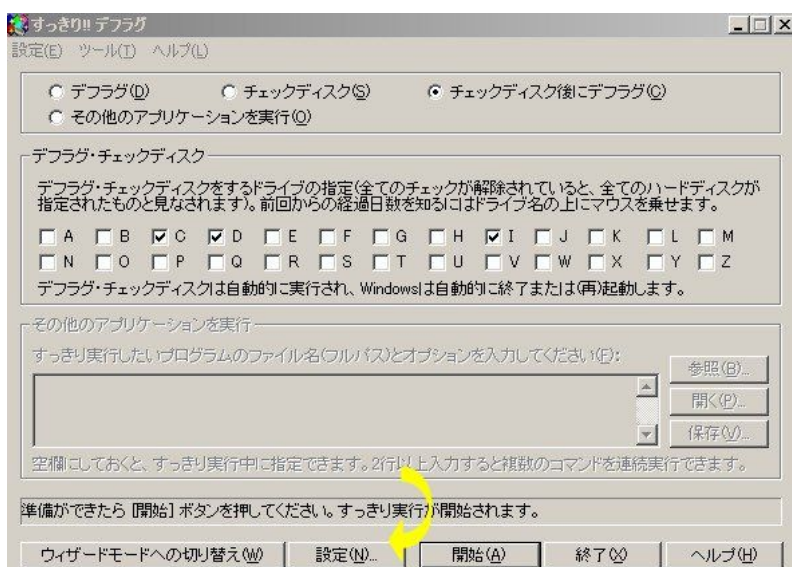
すっきり!! デフラグ

設定(E) ツール(T) ヘルプ(L)

デフラグ(D)　チェックディスク(S)　チェックディスク後にデフラグ(C)
その他のアプリケーションを実行(O)

デフラグ・チェックディスク

デフラグ・チェックディスクをするドライブの指定(全てのチェックが解除されていると、全てのハードディスクが指定されたものと見なされます)。前回からの経過日数を知るにはドライブ名の上にマウスを乗せます。

A B C D E F G H I J K L M
N O P Q R S T U V W X Y Z

デフラグ・チェックディスクは自動的に実行され、Windowsは自動的に終了または(再)起動します。

その他のアプリケーションを実行

すっきり実行したいプログラムのファイル名(フルパス)とオプションを入力してください(F):

参照(B)...
開く(P)...
保存(V)...

空欄にしておくと、すっきり実行中に指定できます。2行以上入力すると複数のコマンドを連続実行できます。

準備ができたら [開始] ボタンを押してください。すっきり実行が開始されます。

ウィザードモードへの切り替え(W)　設定(N)...　開始(A)　終了(X)　ヘルプ(H)